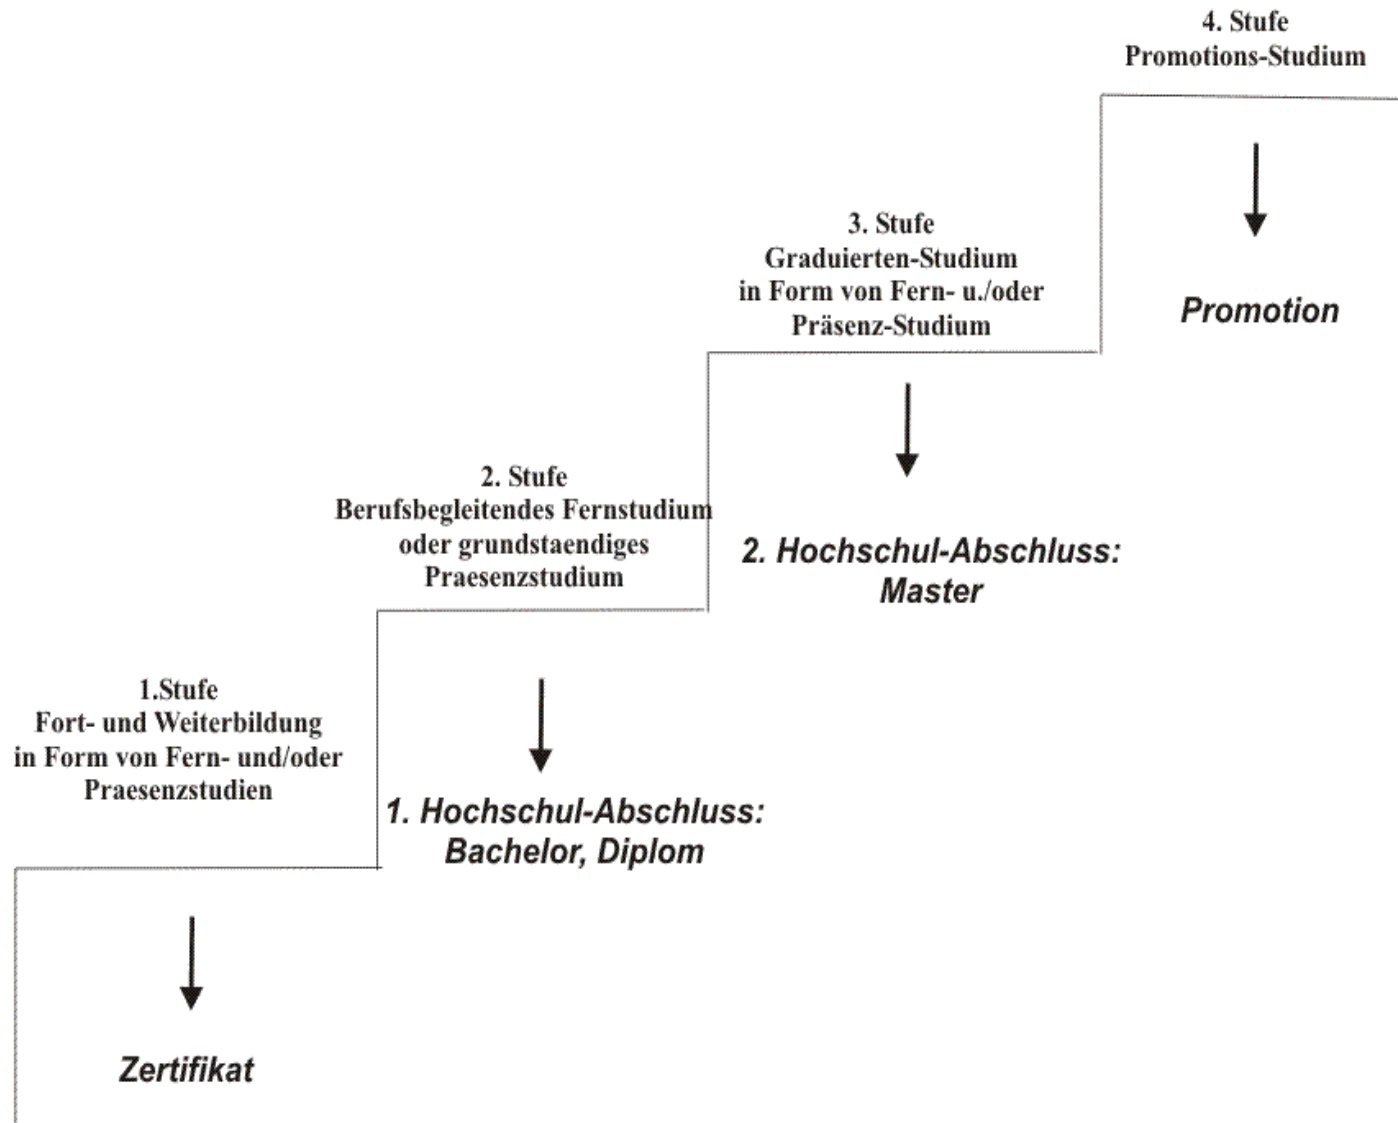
4. Stufe
Promotions-Studium

Promotion

3. Stufe
Graduierten-Studium
in Form von Fern- u./oder
Präsenz-Studium

2. Hochschul-Abschluss:
Master

2. Stufe
Berufsbegleitendes Fernstudium
oder grundstaendiges
Praesenzstudium

1. Hochschul-Abschluss:
Bachelor, Diplom

1.Stufe
Fort- und Weiterbildung
in Form von Fern- und/oder
Praesenzstudien

Zertifikat